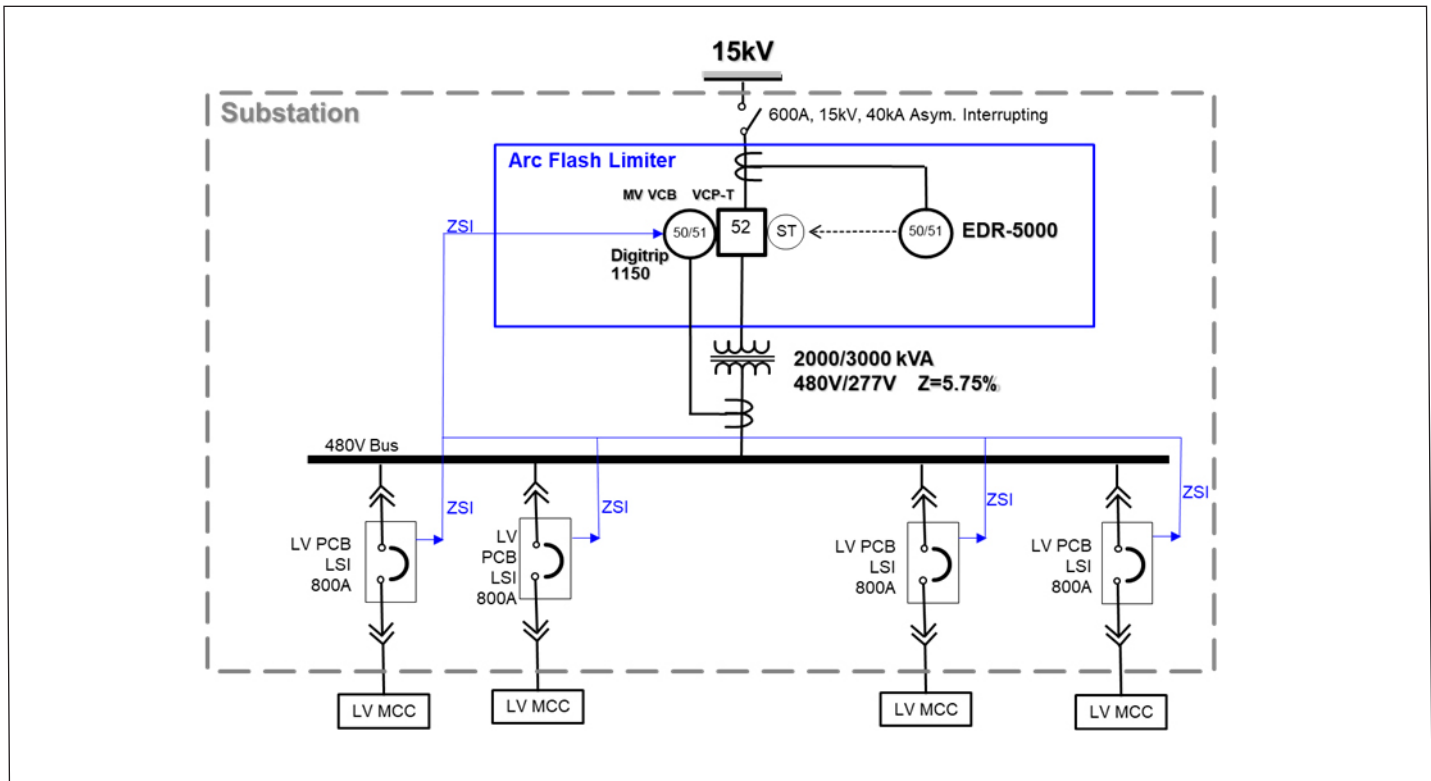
15kV

Substation

600A, 15kV, 40kA Asym. Interrupting

Arc Flash Limiter

MV VCB

VCP-T

ZSI

50/51

52

ST

50/51

EDR-5000

Digitrip 1150

2000/3000 kVA
480V/277V Z=5.75%

480V Bus

ZSI

ZSI

ZSI

ZSI

LV PCB LSI 800A

LV PCB LSI 800A

LV PCB LSI 800A

LV PCB LSI 800A

LV MCC

LV MCC

LV MCC

LV MCC